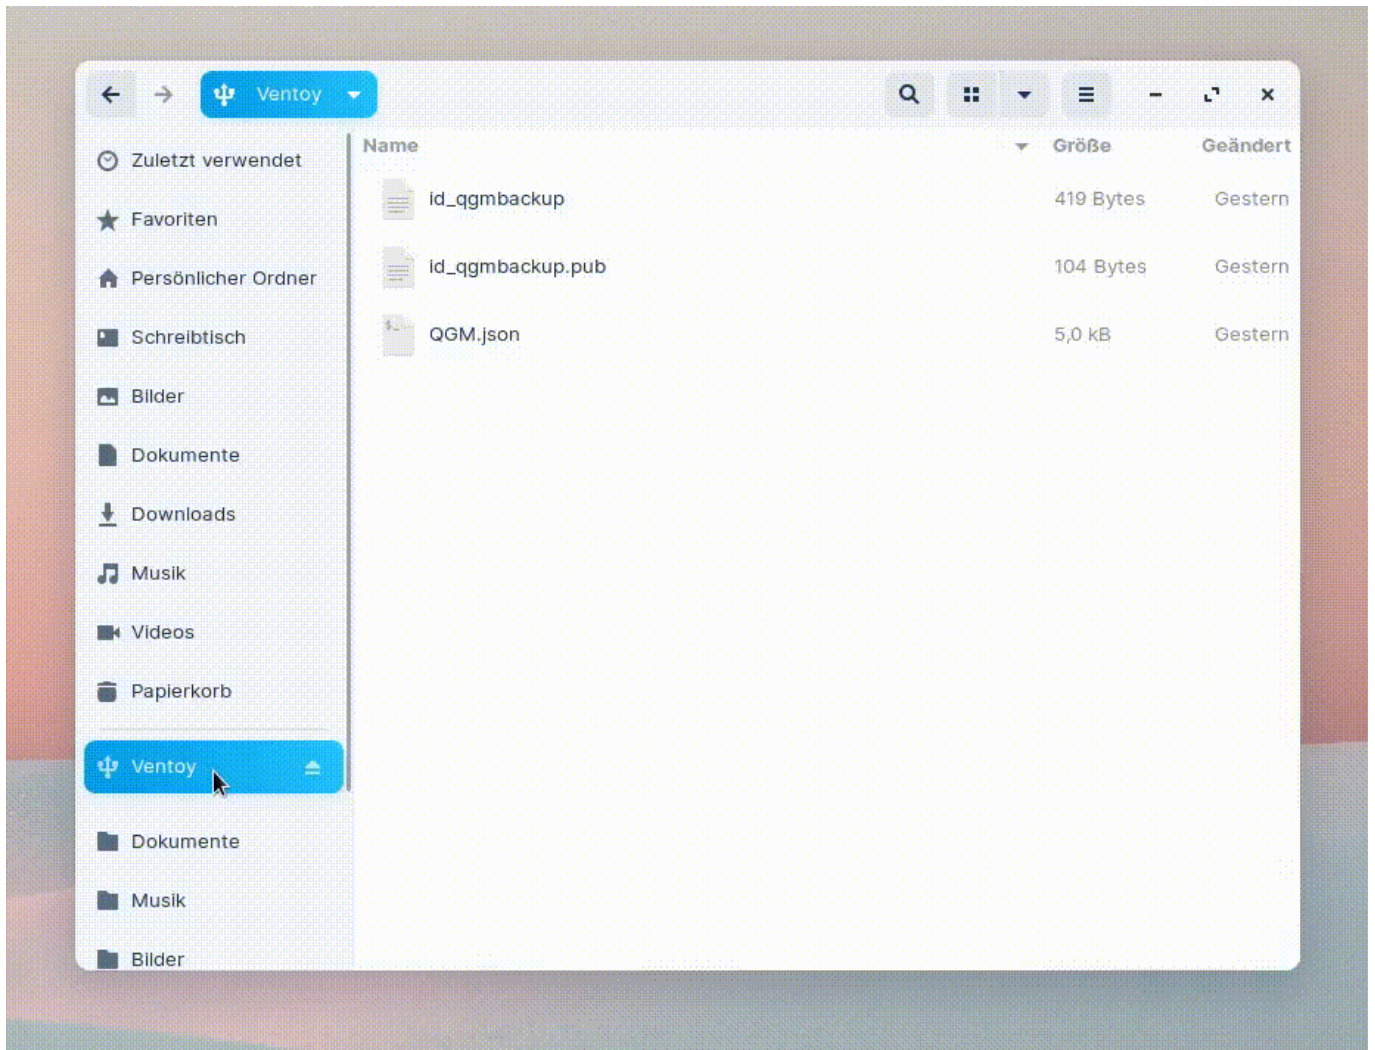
Ventoy

Zuletzt verwendet
Favoriten
Persönlicher Ordner
Schreibtisch
Bilder
Dokumente
Downloads
Musik
Videos
Papierkorb
Ventoy
Dokumente
Musik
Bilder

| Name | Größe | Geändert |
|---|---|---|
| id_qgmbackup | 419 Bytes | Gestern |
| id_qgmbackup.pub | 104 Bytes | Gestern |
| QGM.json | 5,0 kB | Gestern |